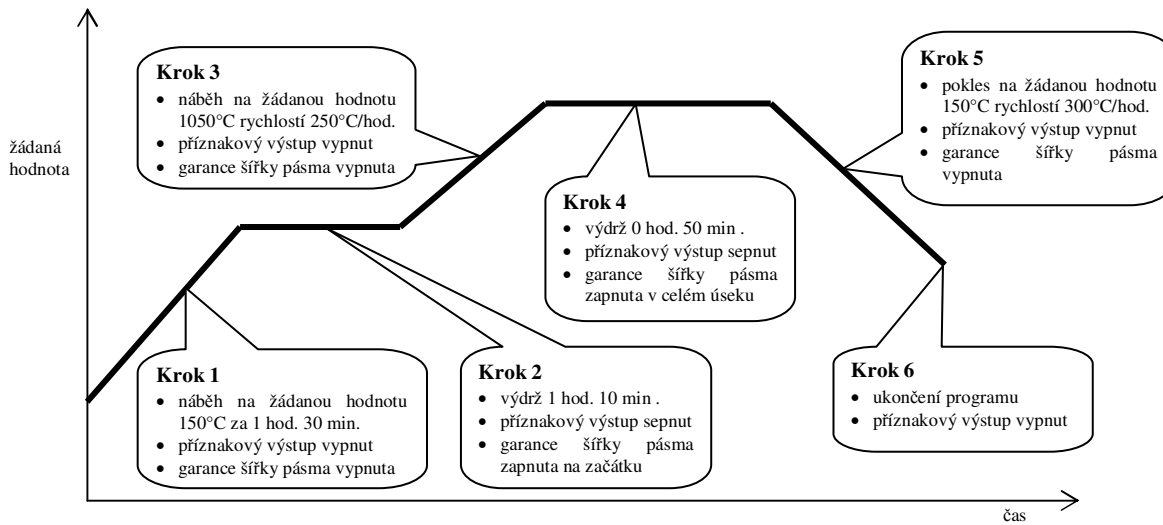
žádaná hodnota

Krok 3
- náběh na žádanou hodnotu 1050°C rychlostí 250°C/hod.
- příznakový výstup vypnut
- garance šířky pásma vypnuta

Krok 5
- pokles na žádanou hodnotu 150°C rychlostí 300°C/hod.
- příznakový výstup vypnut
- garance šířky pásma vypnuta

Krok 4
- výdrž 0 hod. 50 min .
- příznakový výstup sepnut
- garance šířky pásma zapnuta v celém úseku

Krok 1
- náběh na žádanou hodnotu 150°C za 1 hod. 30 min.
- příznakový výstup vypnut
- garance šířky pásma vypnuta

Krok 2
- výdrž 1 hod. 10 min .
- příznakový výstup sepnut
- garance šířky pásma zapnuta na začátku

Krok 6
- ukončení programu
- příznakový výstup vypnut

čas